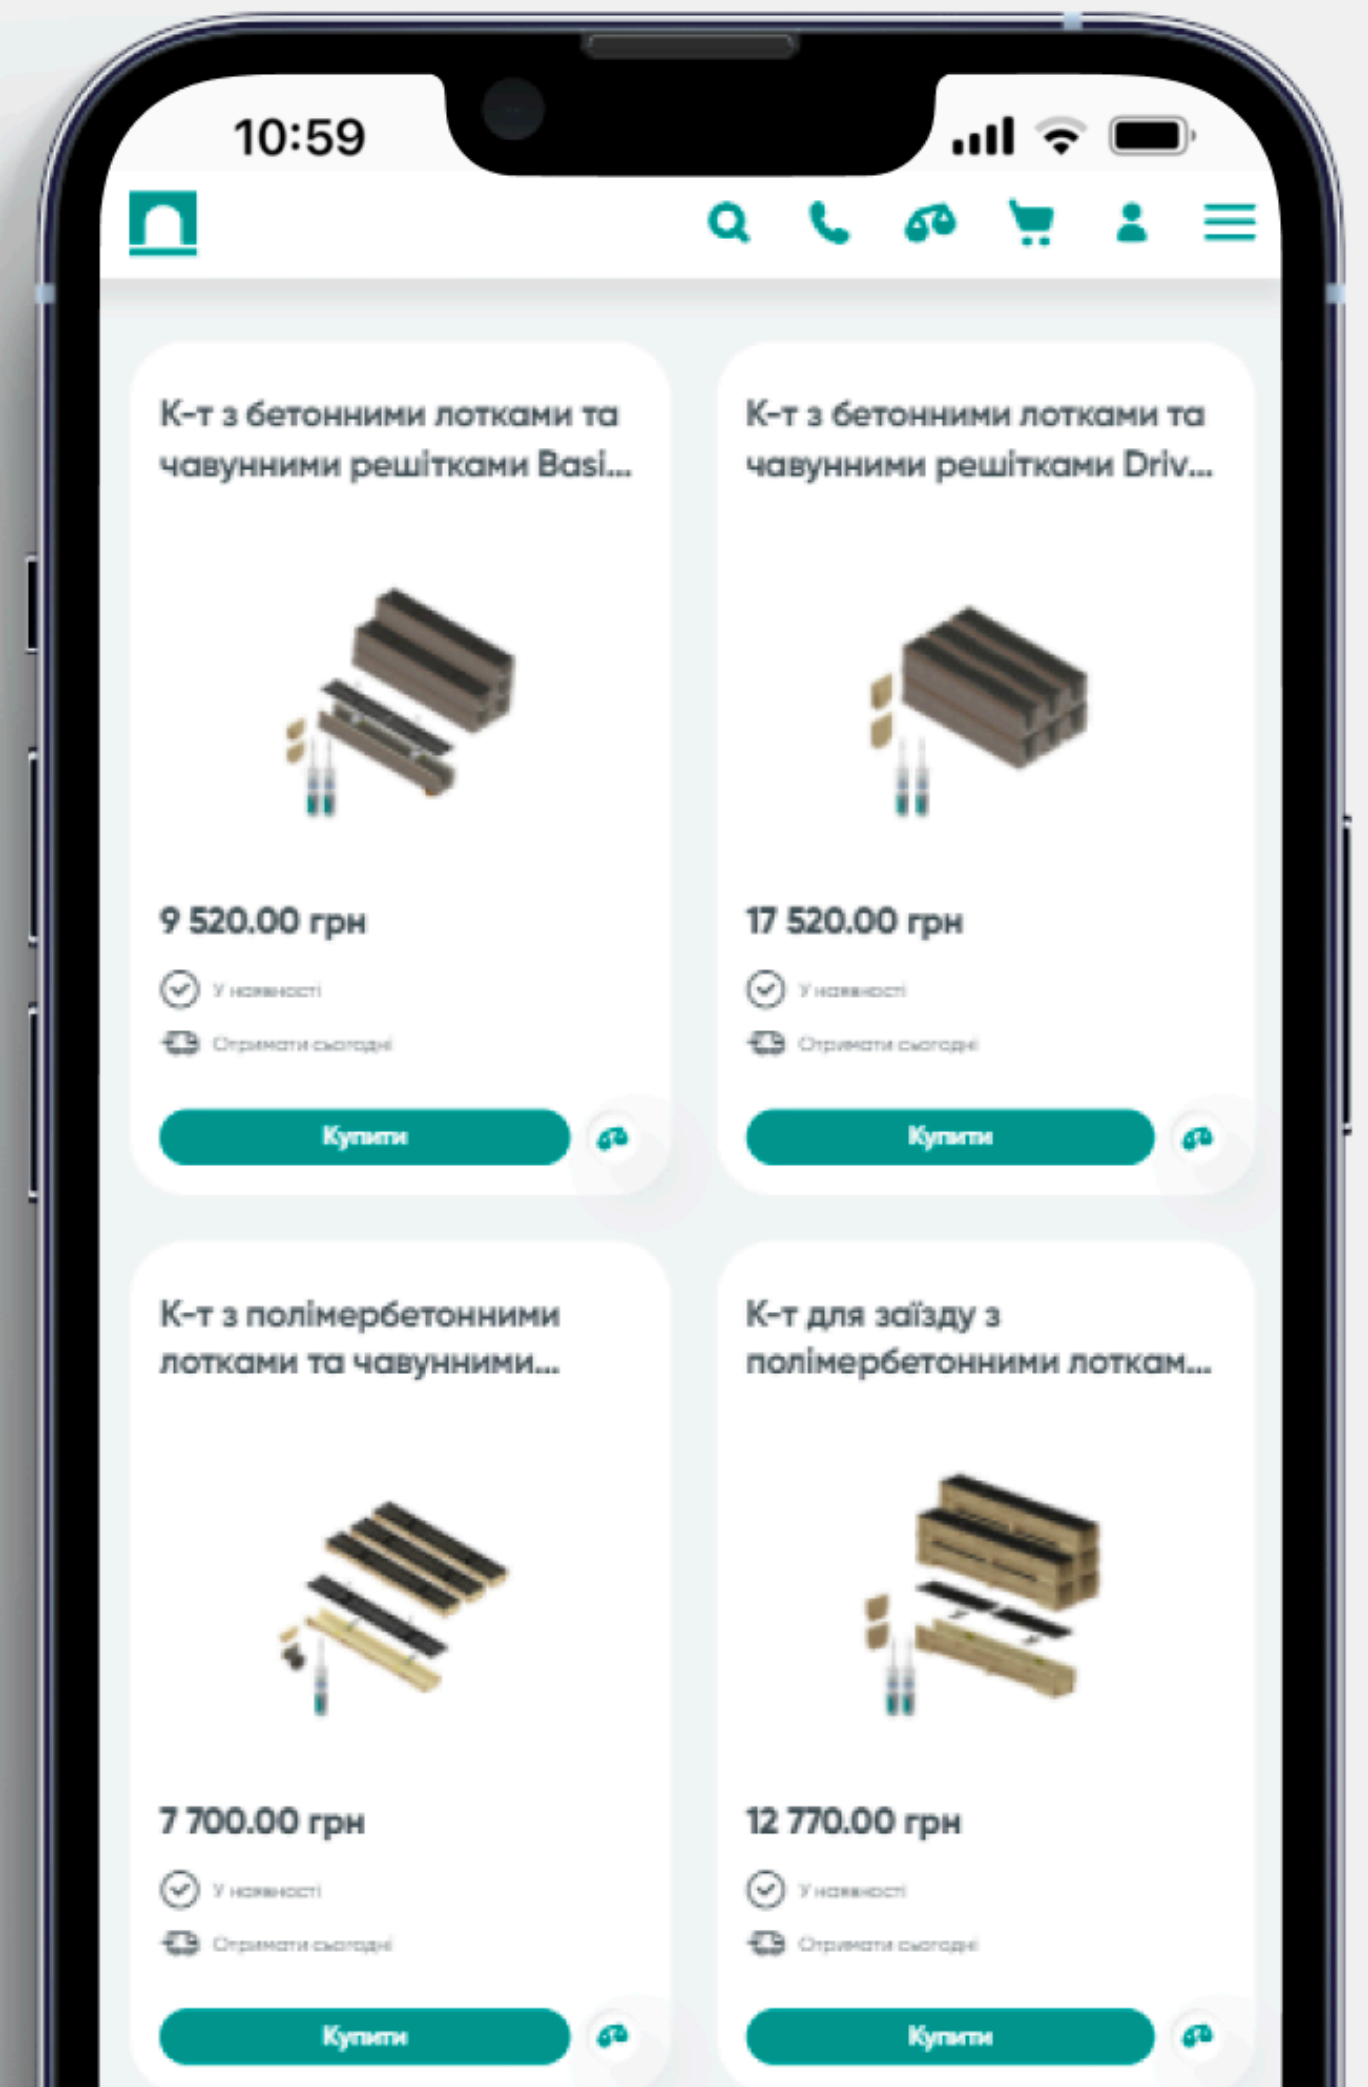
10:59

К-т з бетонними лотками та чавунними решітками Basi...

9 520.00 грн

У наявності

Отримати сьогодні

Купити

К-т з бетонними лотками та чавунними решітками Driv...

17 520.00 грн

У наявності

Отримати сьогодні

Купити

К-т з полімербетонними лотками та чавунними...

7 700.00 грн

У наявності

Отримати сьогодні

Купити

К-т для заїзду з полімербетонними лоткам...

12 770.00 грн

У наявності

Отримати сьогодні

Купити